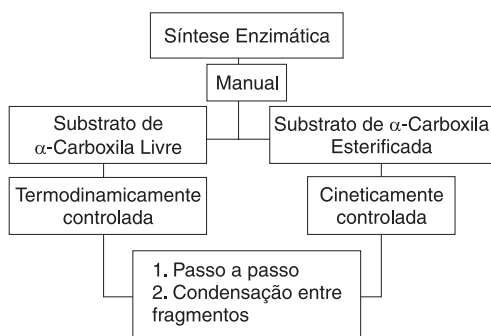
Síntese Enzimática

Manual

Substrato de $\alpha$-Carboxila Livre

Substrato de $\alpha$-Carboxila Esterificada

Termodinamicamente controlada

Cineticamente controlada

1. Passo a passo
2. Condensação entre fragmentos